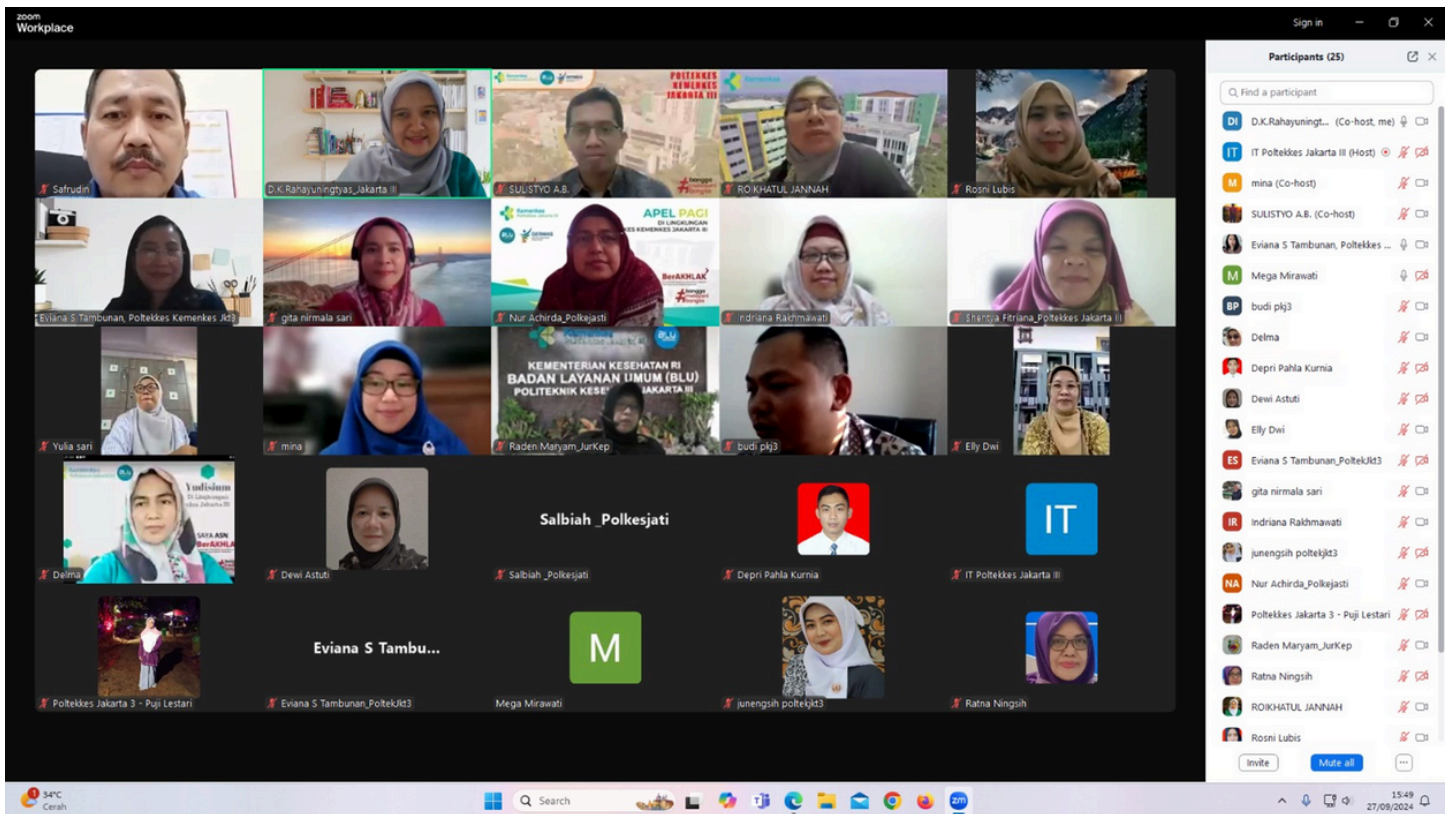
zoom Workplace

Sign in

Safrudin
D.K.Rahayuningtyas_Jakarta III
POLTEKKES KEMENKES JAKARTA III
SULISTYO A.B.
ROIKHATUL JANNAH
Rosni Lubis

APEL PAGI
DI LINGKUNGAN POLTEKKES KEMENKES JAKARTA III
BerAKHLAK

Eviana S Tambunan, Poltekkes Kemenkes Jkt3
gita nirmala sari
Nur Achirda_Polkejasti
Indriana Rakhmawati
Shentya Fitriana_Poltekkes Jakarta III

KEMENTERIAN KESEHATAN RI
BADAN LAYANAN UMUM (BLU)
POLITEKNIK KESE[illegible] JAKARTA III

Yulia sari
mina
Raden Maryam_JurKep
budi pkj3
Elly Dwi

Yudisium
BerAKHLAK

Salbiah _Polkesjati
IT

Delma
Dewi Astuti
Salbiah _Polkesjati
Depri Pahla Kurnia
IT Poltekkes Jakarta III

Eviana S Tambu...
M

Poltekkes Jakarta 3 - Puji Lestari
Eviana S Tambunan_PoltekJkt3
Mega Mirawati
junengsih poltekjkt3
Ratna Ningsih

Participants (25)
Find a participant
DI D.K.Rahayuningt... (Co-host, me)
IT IT Poltekkes Jakarta III (Host)
M mina (Co-host)
SULISTYO A.B. (Co-host)
Eviana S Tambunan, Poltekkes ...
M Mega Mirawati
BP budi pkj3
Delma
Depri Pahla Kurnia
Dewi Astuti
Elly Dwi
ES Eviana S Tambunan_PoltekJkt3
gita nirmala sari
IR Indriana Rakhmawati
junengsih poltekjkt3
NA Nur Achirda_Polkejasti
Poltekkes Jakarta 3 - Puji Lestari
Raden Maryam_JurKep
Ratna Ningsih
ROIKHATUL JANNAH
Rosni Lubis
Invite
Mute all

34°C
Cerah
Search
15:49
27/09/2024